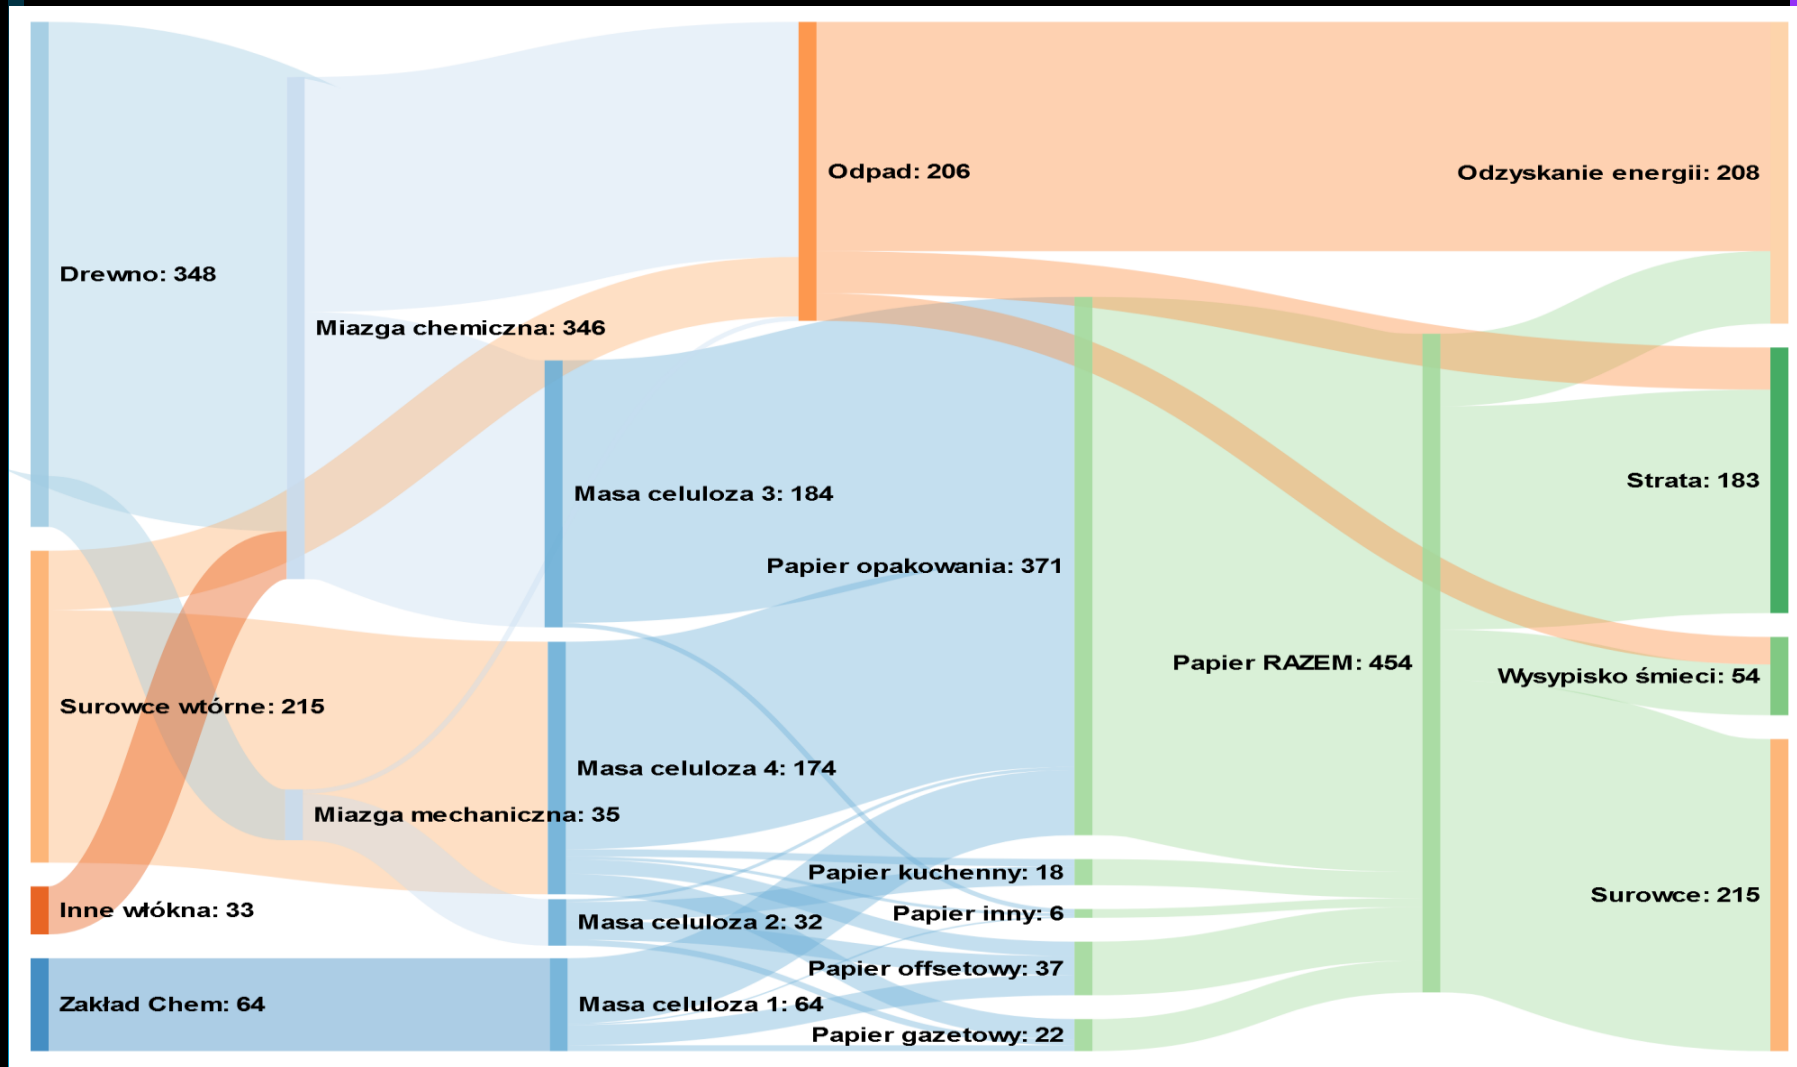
Drewno: 348

Miazga chemiczna: 346

Odpad: 206

Odzyskanie energii: 208

Masa celuloza 3: 184

Papier opakowania: 371

Strata: 183

Surowce wtórne: 215

Papier RAZEM: 454

Wysypisko śmieci: 54

Masa celuloza 4: 174

Miazga mechaniczna: 35

Papier kuchenny: 18

Surowce: 215

Inne włókna: 33

Masa celuloza 2: 32

Papier inny: 6

Papier offsetowy: 37

Zakład Chem: 64

Masa celuloza 1: 64

Papier gazetowy: 22